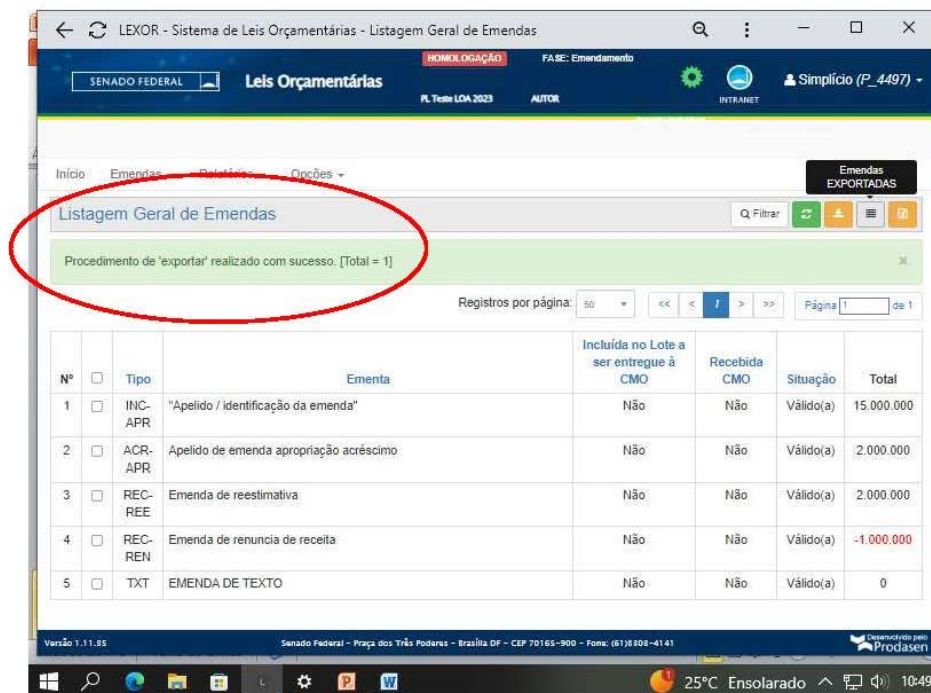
LEXOR - Sistema de Leis Orçamentárias - Listagem Geral de Emendas

SENADO FEDERAL

Leis Orçamentárias

HOMOLOGAÇÃO

FASE: Emendamento

PL Teste LOA 2023

AUTOR

INTRANET

Simplício (P_4497)

Início Emendas Relatórios Opções

Emendas EXPORTADAS

Listagem Geral de Emendas

Filtrar

Procedimento de 'exportar' realizado com sucesso. [Total = 1]

Registros por página: 50

Página 1 de 1

| Nº | | Tipo | Ementa | Incluída no Lote a ser entregue à CMO | Recebida CMO | Situação | Total |
|---|---|---|---|---|---|---|---|
| 1 | | INC-APR | "Apelido / identificação da emenda" | Não | Não | Válido(a) | 15.000.000 |
| 2 | | ACR-APR | Apelido de emenda apropriação acréscimo | Não | Não | Válido(a) | 2.000.000 |
| 3 | | REC-REE | Emenda de reestimativa | Não | Não | Válido(a) | 2.000.000 |
| 4 | | REC-REN | Emenda de renuncia de receita | Não | Não | Válido(a) | -1.000.000 |
| 5 | | TXT | EMENDA DE TEXTO | Não | Não | Válido(a) | 0 |

Versão 1.11.85

Senado Federal - Praça dos Três Poderes - Brasília DF - CEP 70165-900 - Fone: (61)3303-4141

Desenvolvido pelo Prodasen

25°C Ensolarado 10:49